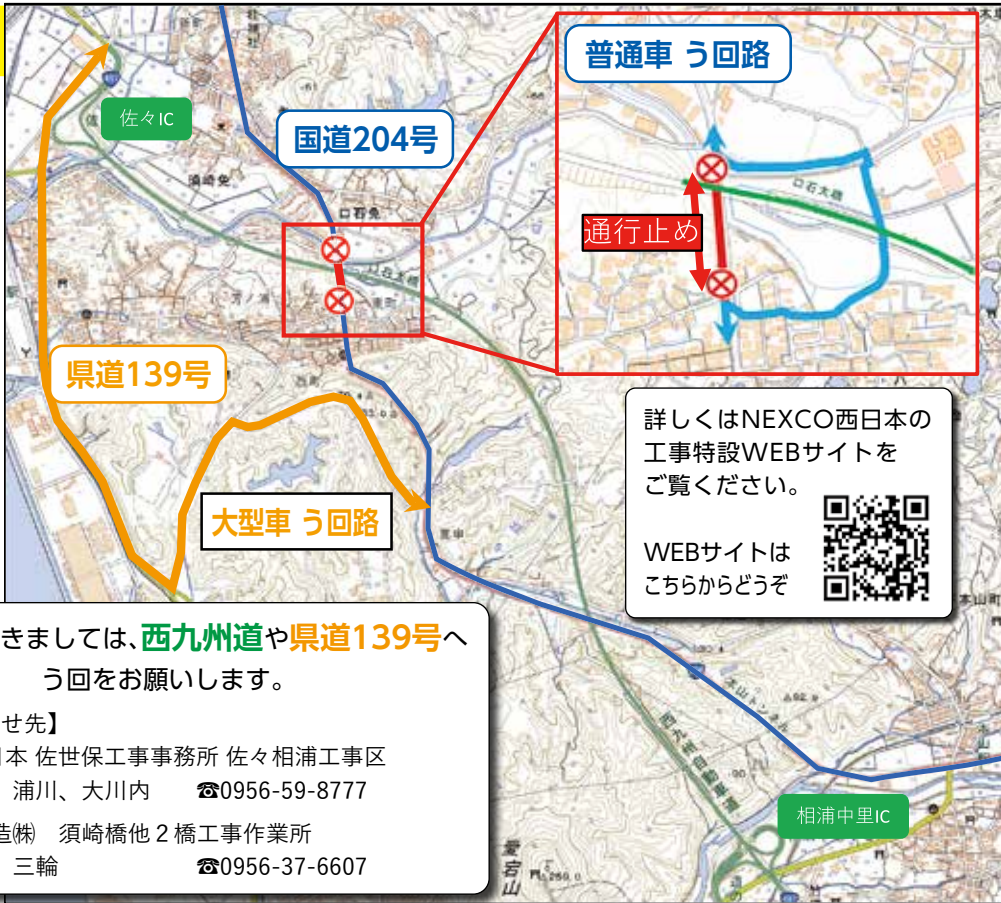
佐々IC

国道204号

普通車 う回路

通行止め

県道139号

大型車 う回路

詳しくはNEXCO西日本の工事特設WEBサイトをご覧ください。

WEBサイトはこちらからどうぞ

きましては、西九州道や県道139号へう回をお願いします。

せ先】

日本 佐世保工事事務所 佐々相浦工事区

浦川、大川内 ☎0956-59-8777

造㈱ 須崎橋他２橋工事作業所

三輪 ☎0956-37-6607

相浦中里IC

愛宕山